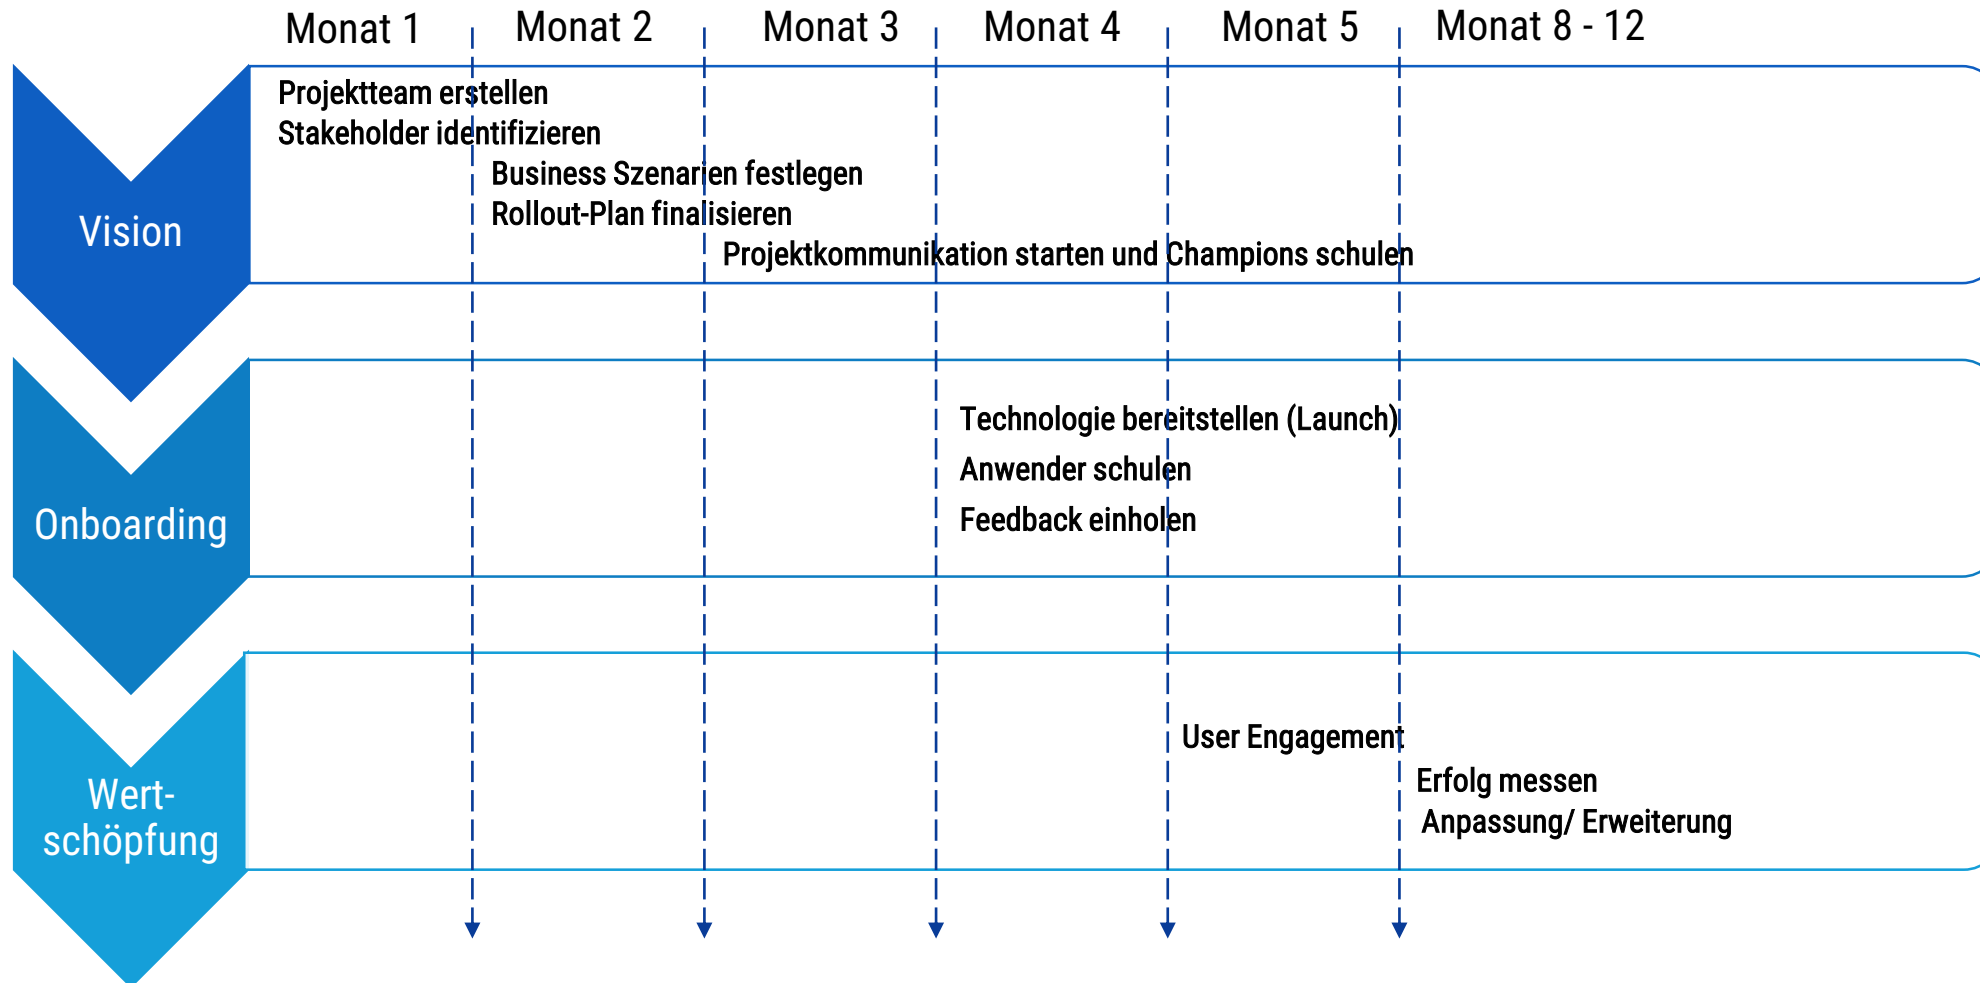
Monat 1 Monat 2 Monat 3 Monat 4 Monat 5 Monat 8 - 12

Vision

Projektteam erstellen
Stakeholder identifizieren
Business Szenarien festlegen
Rollout-Plan finalisieren
Projektkommunikation starten und Champions schulen

Onboarding

Technologie bereitstellen (Launch)
Anwender schulen
Feedback einholen

Wertschöpfung

User Engagement
Erfolg messen
Anpassung/ Erweiterung